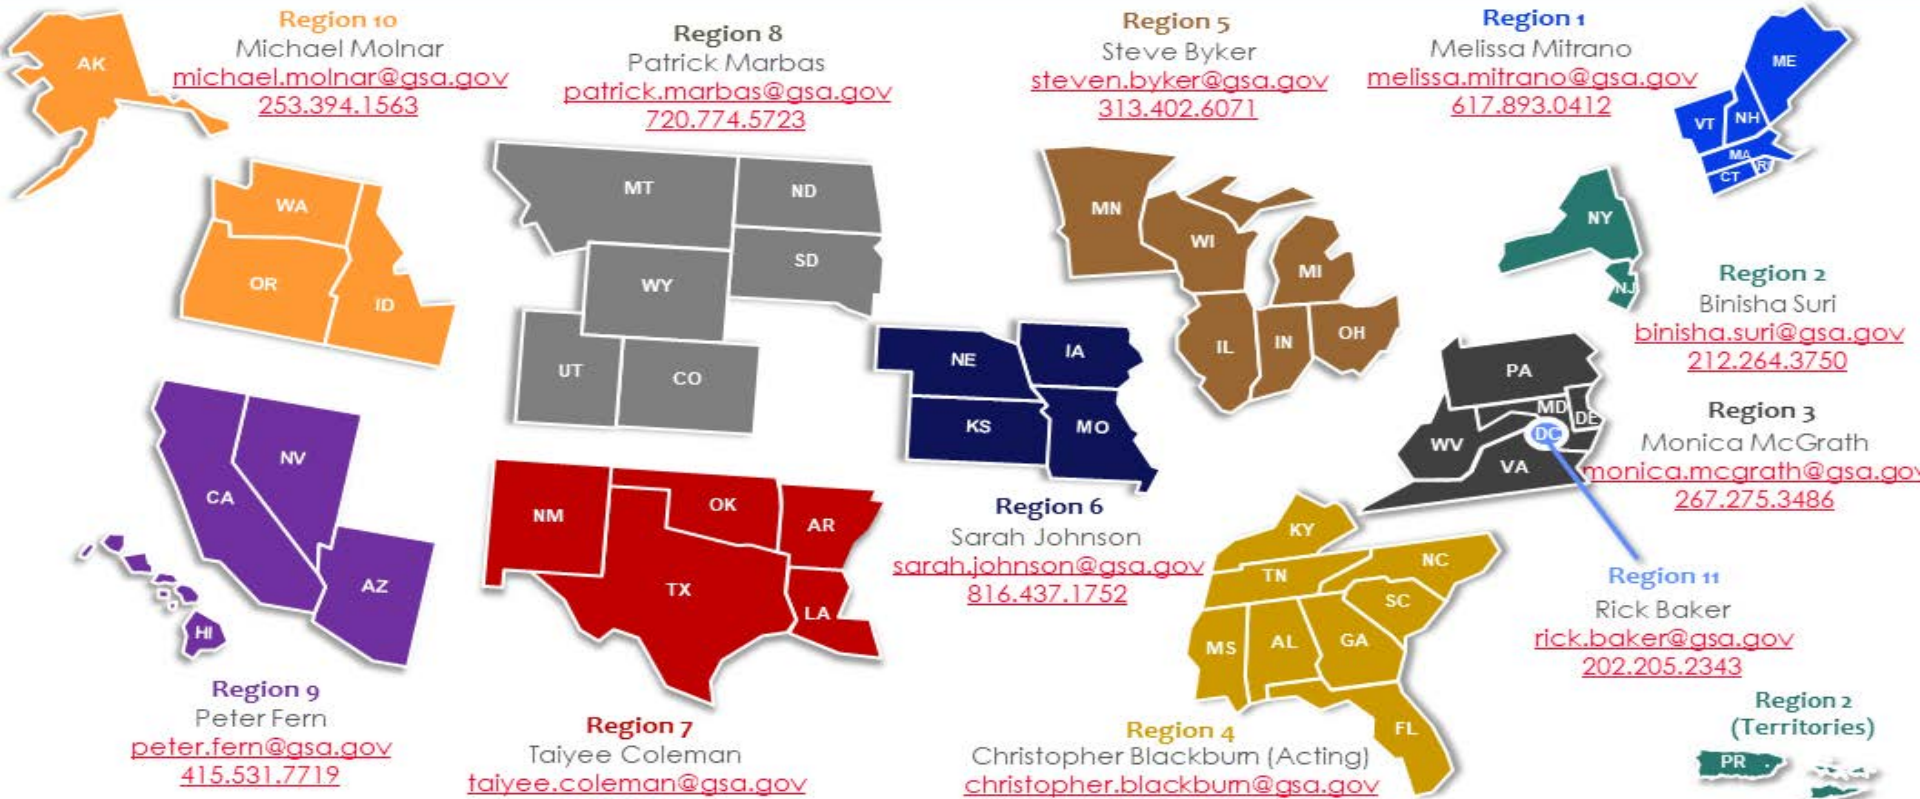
Region 10
Michael Molnar
michael.molnar@gsa.gov
253.394.1563

AK

Region 8
Patrick Marbas
patrick.marbas@gsa.gov
720.774.5723

Region 5
Steve Byker
steven.byker@gsa.gov
313.402.6071

Region 1
Melissa Mitrano
melissa.mitrano@gsa.gov
617.893.0412

ME
VT NH
MA
CT RI

WA
OR
ID

MT ND
SD
WY
UT CO

MN
WI
MI
IL IN OH

NY
NJ

Region 2
Binisha Suri
binisha.suri@gsa.gov
212.264.3750

NE IA
KS MO

PA
MD DE
DC
WV
VA

Region 3
Monica McGrath
monica.mcgrath@gsa.gov
267.275.3486

NV
CA
AZ
HI

Region 6
Sarah Johnson
sarah.johnson@gsa.gov
816.437.1752

NM OK AR
TX
LA

KY
TN NC
SC
MS AL GA
FL

Region 11
Rick Baker
rick.baker@gsa.gov
202.205.2343

Region 9
Peter Fern
peter.fern@gsa.gov
415.531.7719

Region 7
Taiyee Coleman
taiyee.coleman@gsa.gov

Region 4
Christopher Blackburn (Acting)
christopher.blackburn@gsa.gov

Region 2
(Territories)
PR